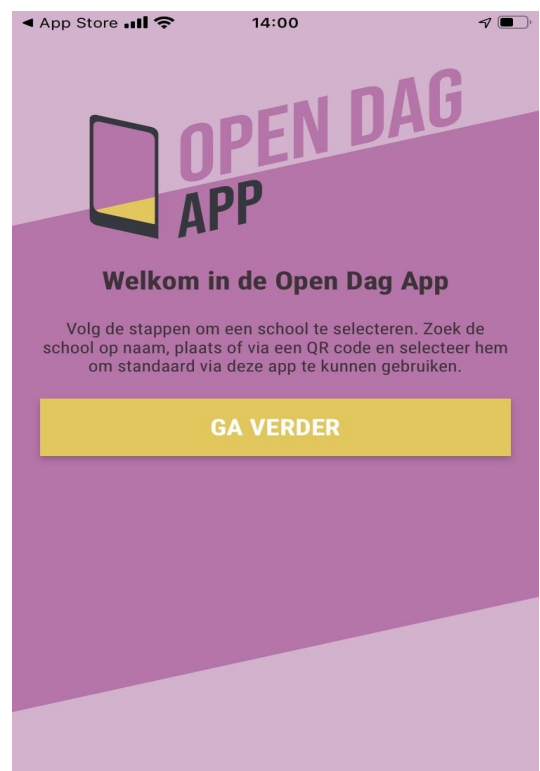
◄ App Store 14:00

OPEN DAG APP

Welkom in de Open Dag App

Volg de stappen om een school te selecteren. Zoek de school op naam, plaats of via een QR code en selecteer hem om standaard via deze app te kunnen gebruiken.

GA VERDER